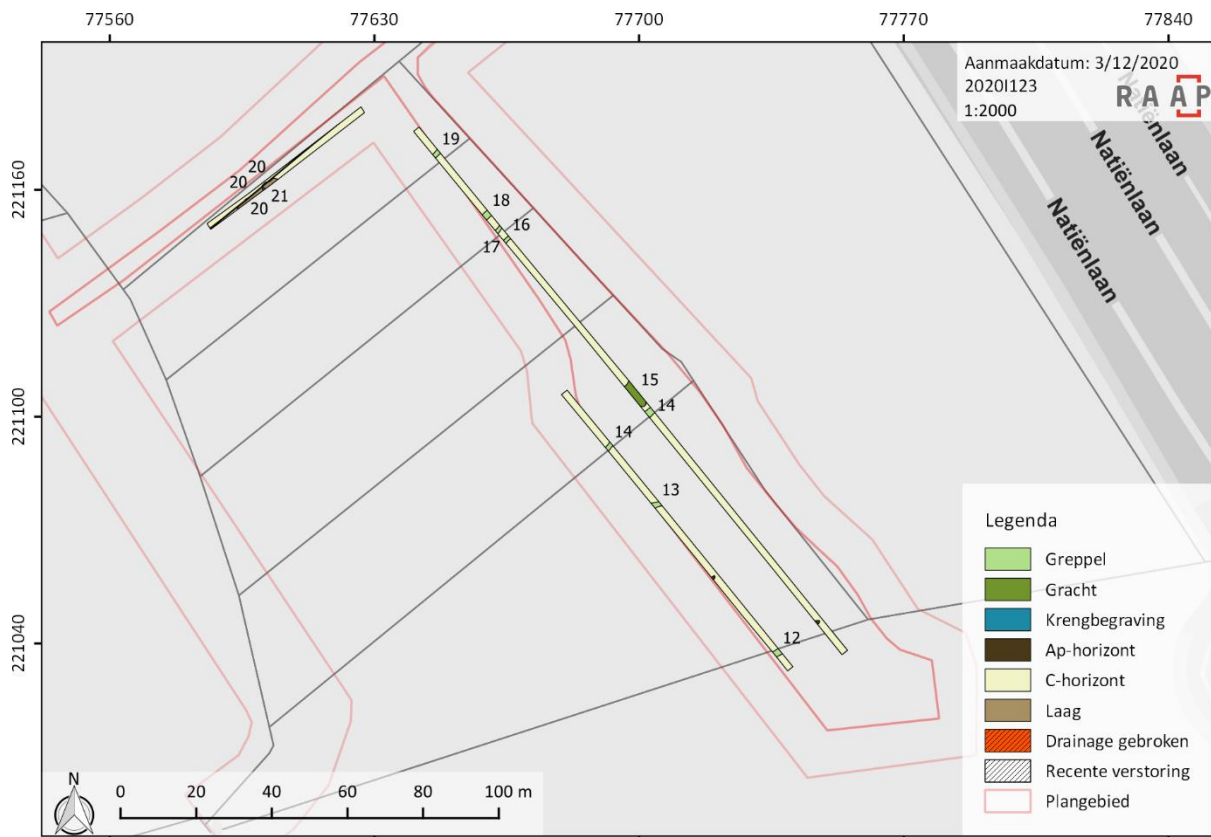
77560
77630
77700
77770
77840

Aanmaakdatum: 3/12/2020
2020I123
1:2000
RAAP

221160
221100
221040

Natiënlaan
Natiënlaan
Natiënlaan

20
20
21
20
19
18
16
17
15
14
14
13
12

Legenda
Greppel
Gracht
Krengbegraving
Ap-horizont
C-horizont
Laag
Drainage gebroken
Recente verstoring
Plangebied

N
0 20 40 60 80 100 m